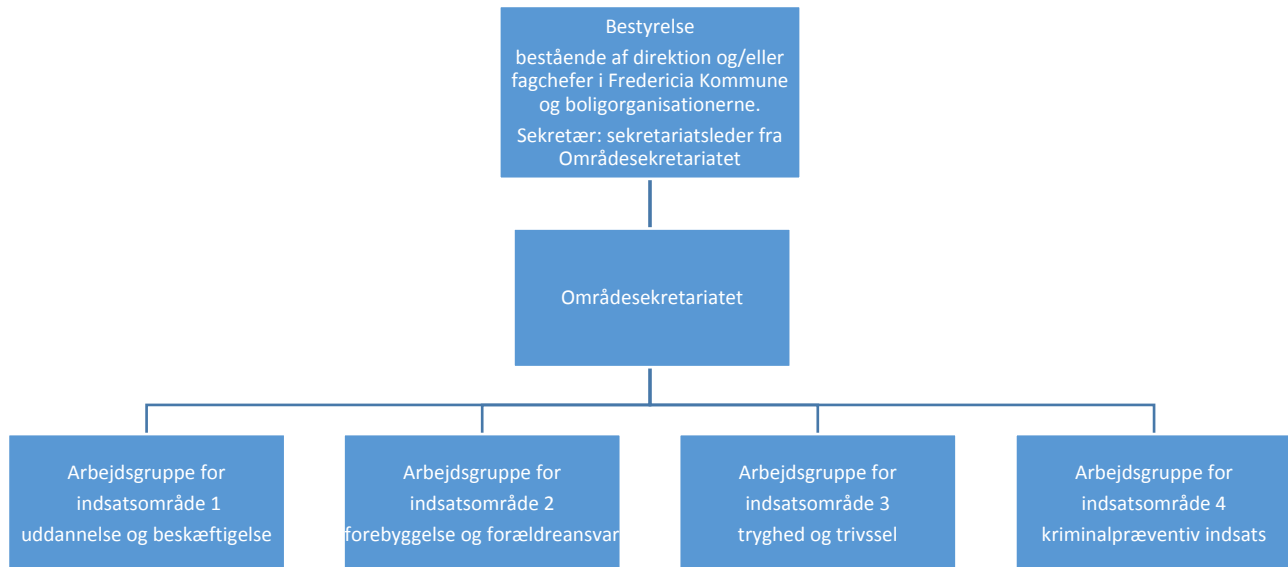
Bestyrelse

bestående af direktion og/eller fagchefer i Fredericia Kommune og boligorganisationerne.

Sekretær: sekretariatsleder fra Områdesekretariatet

Områdesekretariatet

Arbejdsgruppe for indsatsområde 1 uddannelse og beskæftigelse

Arbejdsgruppe for indsatsområde 2 forebyggelse og forældreansvar

Arbejdsgruppe for indsatsområde 3 tryghed og trivssel

Arbejdsgruppe for indsatsområde 4 kriminalpræventiv indsats